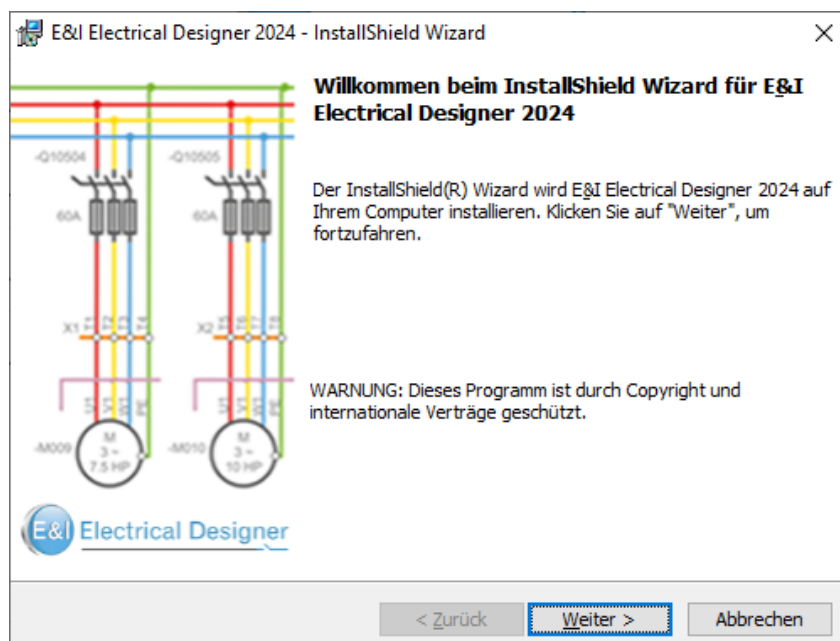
E&I Electrical Designer 2024 - InstallShield Wizard

-Q10504
60A
X1
-M009
M
3 ~
7.5 HP

-Q10505
60A
X2
-M010
M
3 ~
10 HP

E&I Electrical Designer

Willkommen beim InstallShield Wizard für E&I Electrical Designer 2024

Der InstallShield(R) Wizard wird E&I Electrical Designer 2024 auf Ihrem Computer installieren. Klicken Sie auf "Weiter", um fortzufahren.

WARNUNG: Dieses Programm ist durch Copyright und internationale Verträge geschützt.

< Zurück
Weiter >
Abbrechen